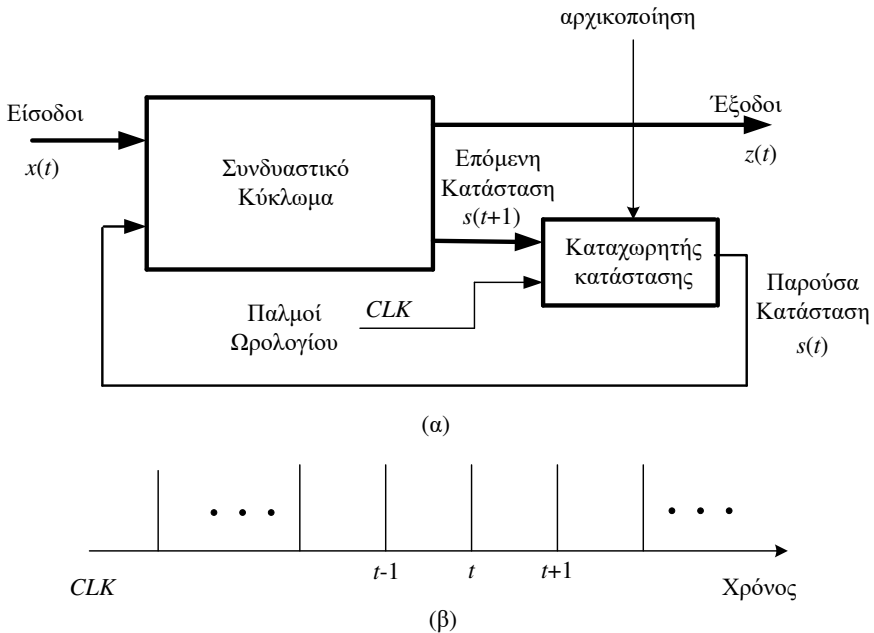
αρχικοποίηση

Είσοδοι
$x(t)$

Συνδυαστικό Κύκλωμα

Έξοδοι
$z(t)$

Επόμενη Κατάσταση
$s(t+1)$

Καταχωρητής κατάστασης

Παλμοί Ωρολογίου
$CLK$

Παρούσα Κατάσταση
$s(t)$

(α)

. . .
$t$-1
$t$
$t$+1
. . .

$CLK$

Χρόνος

(β)